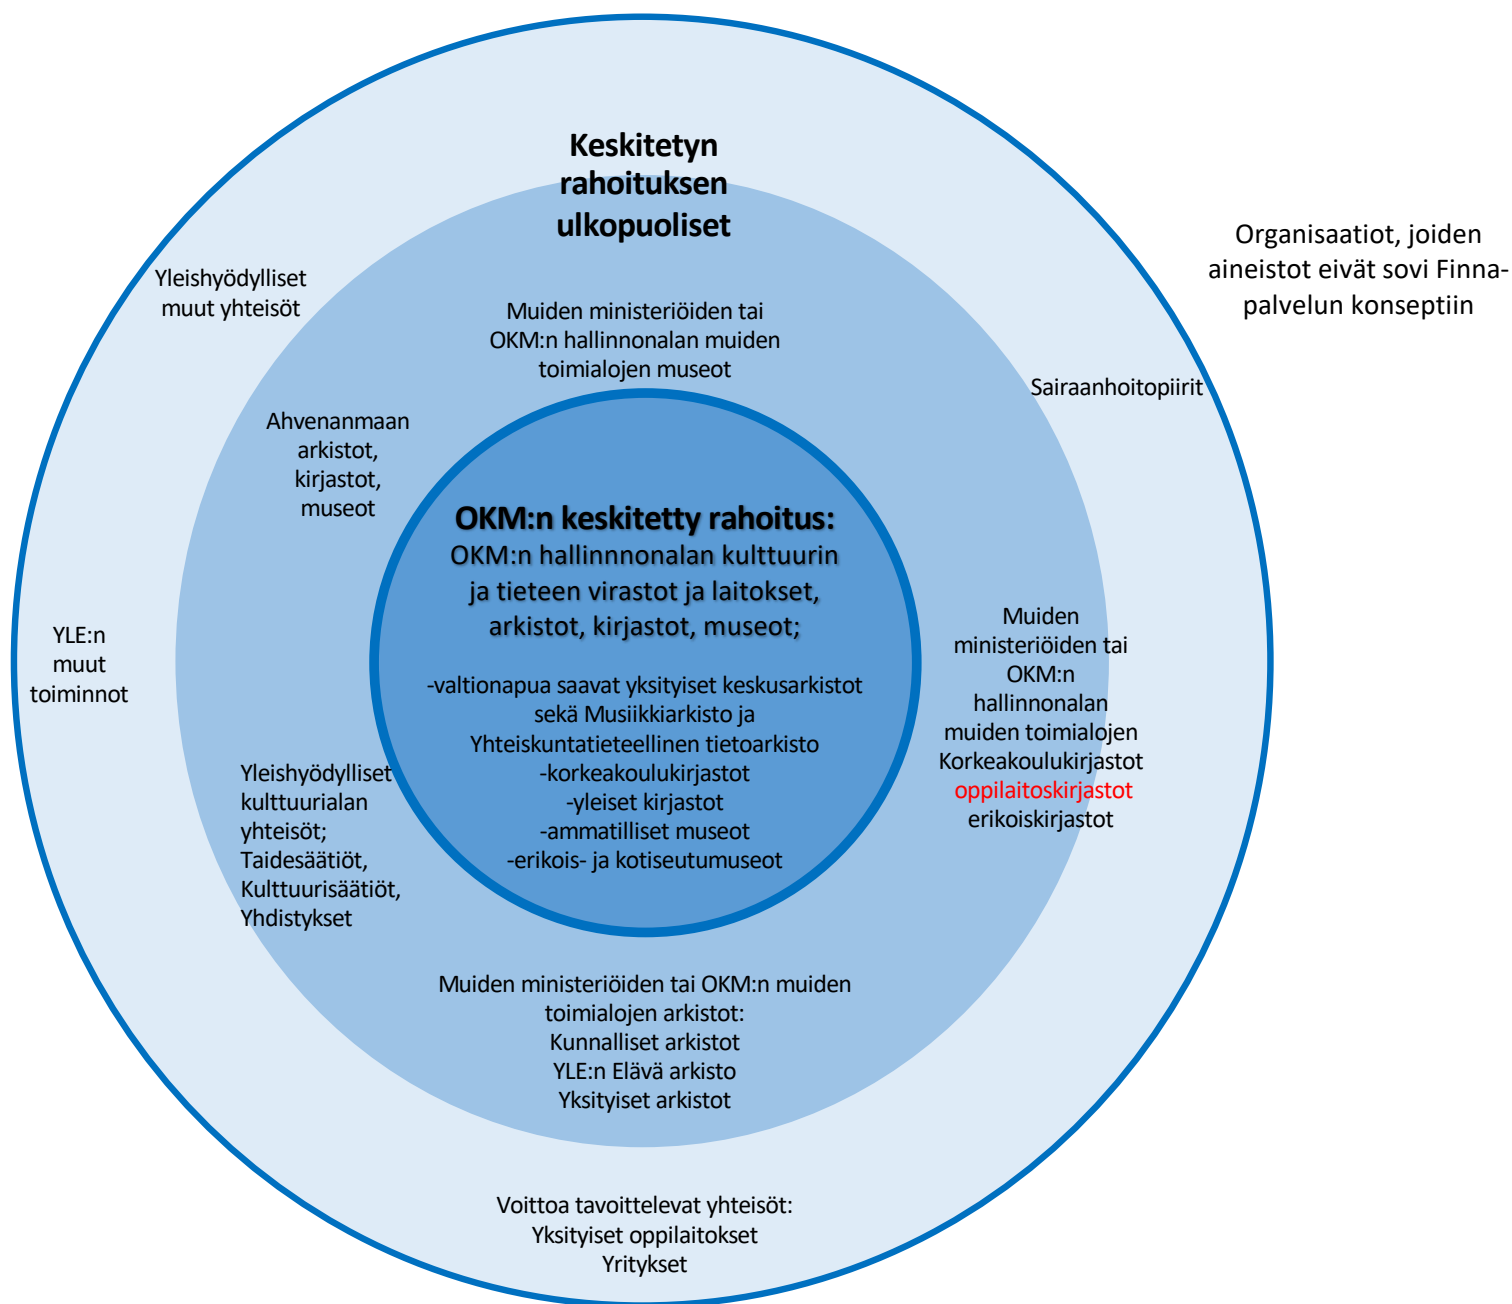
Keskitetyn rahoituksen ulkopuoliset

Organisaatiot, joiden aineistot eivät sovi Finna-palvelun konseptiin

Yleishyödylliset muut yhteisöt

Muiden ministeriöiden tai OKM:n hallinnonalan muiden toimialojen museot

Sairaanhoitopiirit

Ahvenanmaan arkistot, kirjastot, museot

OKM:n keskitetty rahoitus:
OKM:n hallinnnonalan kulttuurin ja tieteen virastot ja laitokset, arkistot, kirjastot, museot;

-valtionapua saavat yksityiset keskusarkistot sekä Musiikkiarkisto ja Yhteiskuntatieteellinen tietoarkisto
-korkeakoulukirjastot
-yleiset kirjastot
-ammatilliset museot
-erikois- ja kotiseutumuseot

YLE:n muut toiminnot

Muiden ministeriöiden tai OKM:n hallinnonalan muiden toimialojen Korkeakoulukirjastot oppilaitoskirjastot erikoiskirjastot

Yleishyödylliset kulttuurialan yhteisöt; Taidesäätiöt, Kulttuurisäätiöt, Yhdistykset

Muiden ministeriöiden tai OKM:n muiden toimialojen arkistot:
Kunnalliset arkistot
YLE:n Elävä arkisto
Yksityiset arkistot

Voittoa tavoittelevat yhteisöt:
Yksityiset oppilaitokset
Yritykset